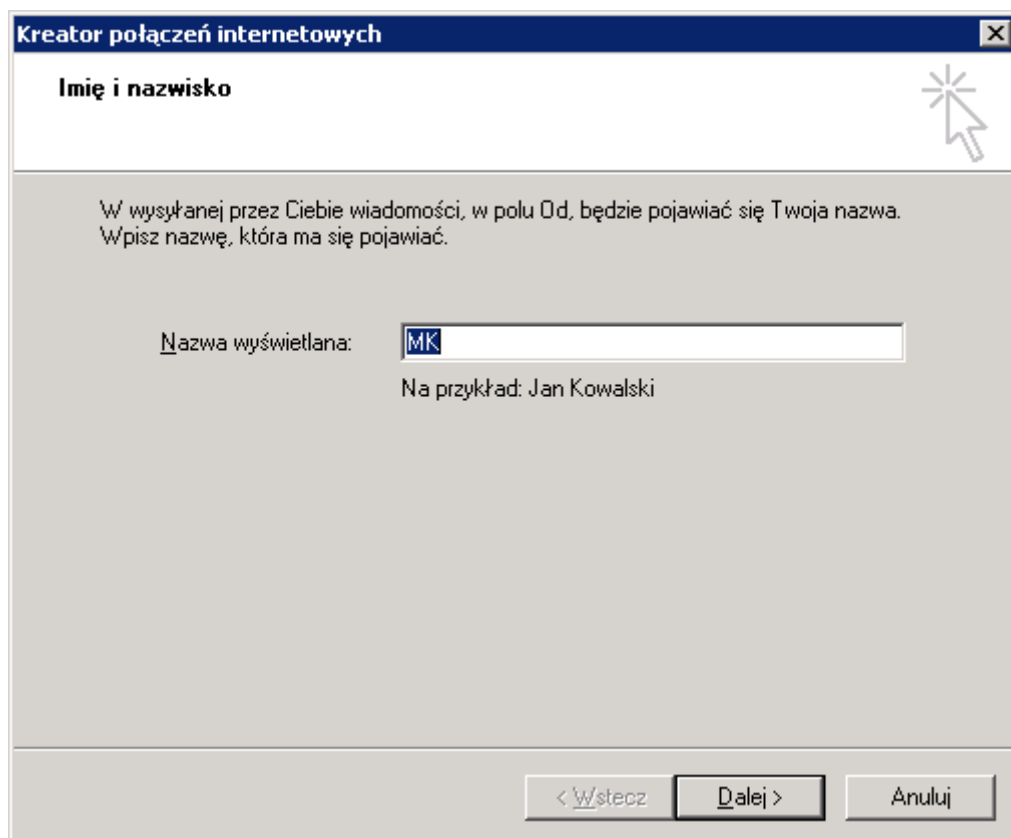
Kreator połączeń internetowych

Imię i nazwisko

W wysyłanej przez Ciebie wiadomości, w polu Od, będzie pojawiać się Twoja nazwa. Wpisz nazwę, która ma się pojawiać.

Nazwa wyświetlana: MK

Na przykład: Jan Kowalski

< Wstecz | Dalej > | Anuluj